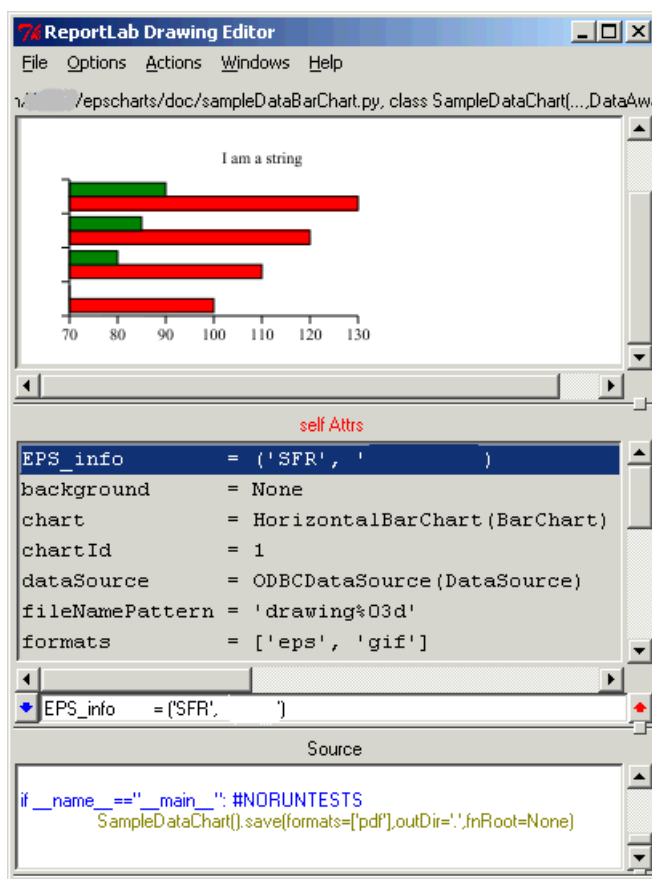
ReportLab Drawing Editor

File Options Actions Windows Help

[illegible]/epscharts/doc/sampleDataBarChart.py, class SampleDataChart(...,DataAw

I am a string

70 80 90 100 110 120 130

self Attrs

EPS_info = ('SFR', '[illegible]')
background = None
chart = HorizontalBarChart(BarChart)
chartId = 1
dataSource = ODBCDataSource(DataSource)
fileNamePattern = 'drawing%03d'
formats = ['eps', 'gif']

EPS_info = ('SFR', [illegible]')

Source

if __name__=="__main__": #NORUNTESTS
SampleDataChart().save(formats=['pdf'],outDir='.',fnRoot=None)